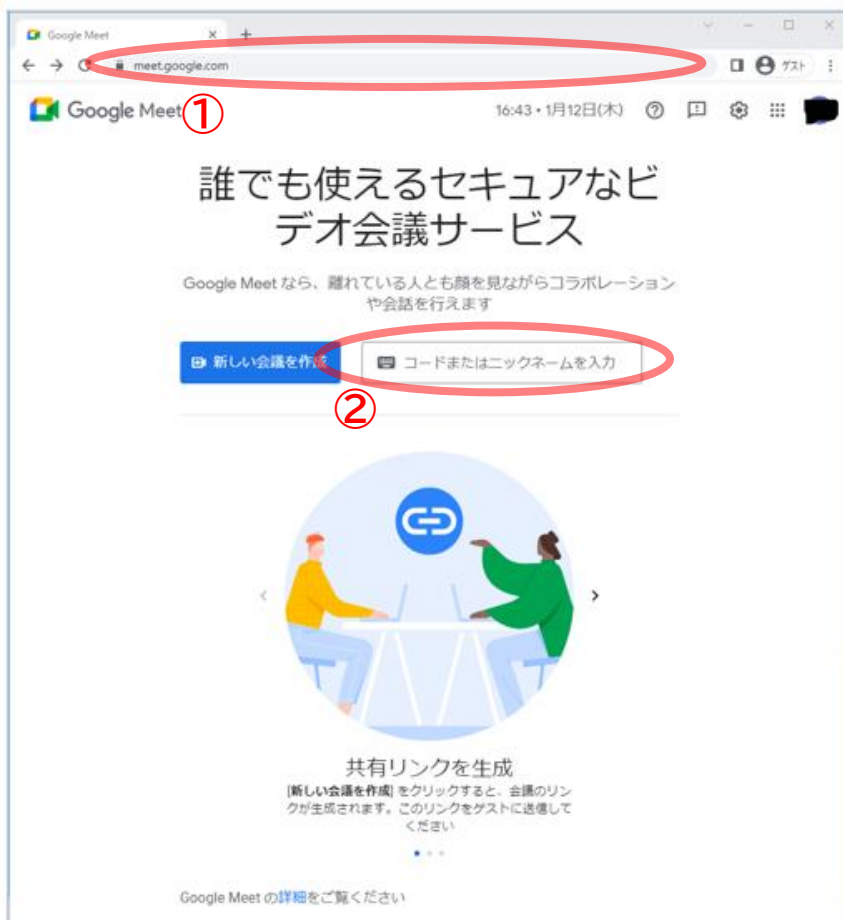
Google Meet

meet.google.com

ゲスト

Google Meet ①

16:43 • 1月12日(木)

誰でも使えるセキュアなビデオ会議サービス

Google Meet なら、離れている人とも顔を見ながらコラボレーションや会話を行えます

新しい会議を作成

コードまたはニックネームを入力

②

共有リンクを生成

[新しい会議を作成] をクリックすると、会議のリンクが生成されます。このリンクをゲストに送信してください

Google Meet の詳細をご覧ください